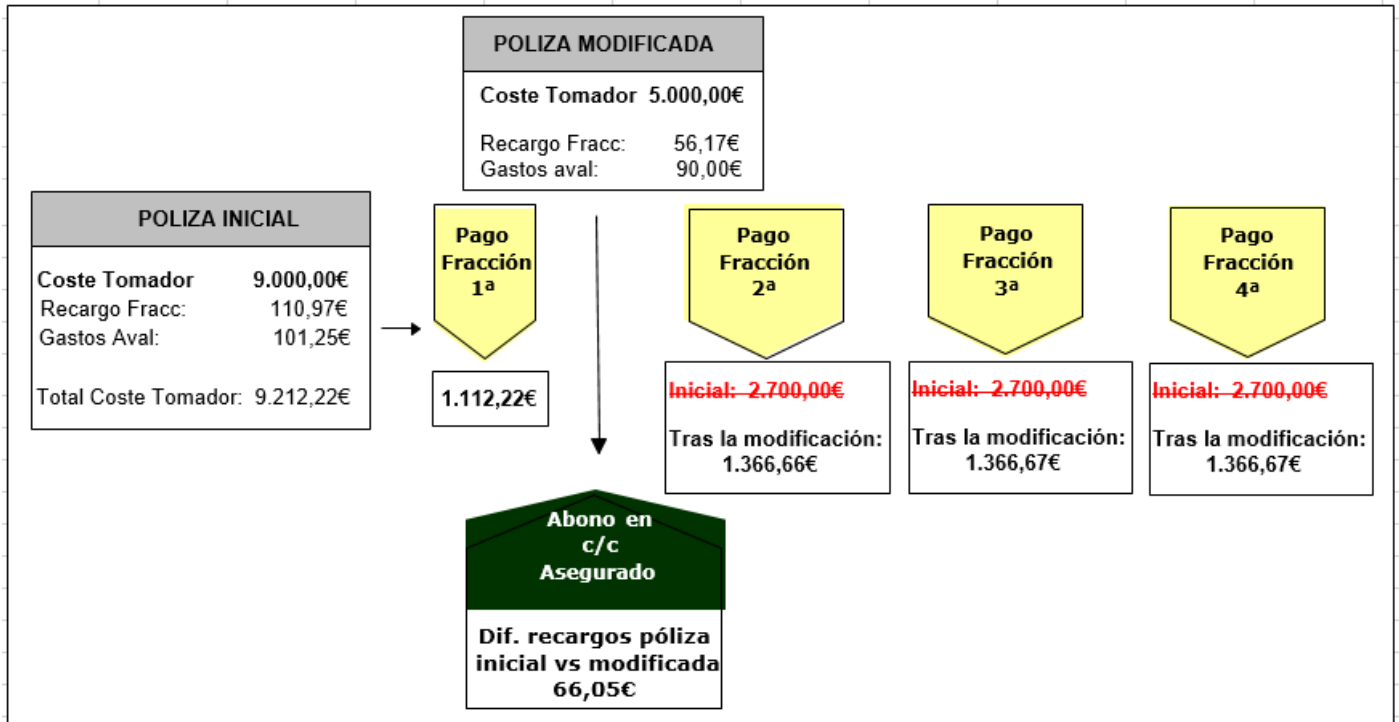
POLIZA MODIFICADA

Coste Tomador 5.000,00€

Recargo Fracc: 56,17€
Gastos aval: 90,00€

POLIZA INICIAL

Coste Tomador 9.000,00€
Recargo Fracc: 110,97€
Gastos Aval: 101,25€

Total Coste Tomador: 9.212,22€

Pago Fracción 1ª

1.112,22€

Pago Fracción 2ª

~~Inicial: 2.700,00€~~

Tras la modificación: 1.366,66€

Pago Fracción 3ª

~~Inicial: 2.700,00€~~

Tras la modificación: 1.366,67€

Pago Fracción 4ª

~~Inicial: 2.700,00€~~

Tras la modificación: 1.366,67€

Abono en c/c Asegurado

Dif. recargos póliza inicial vs modificada 66,05€